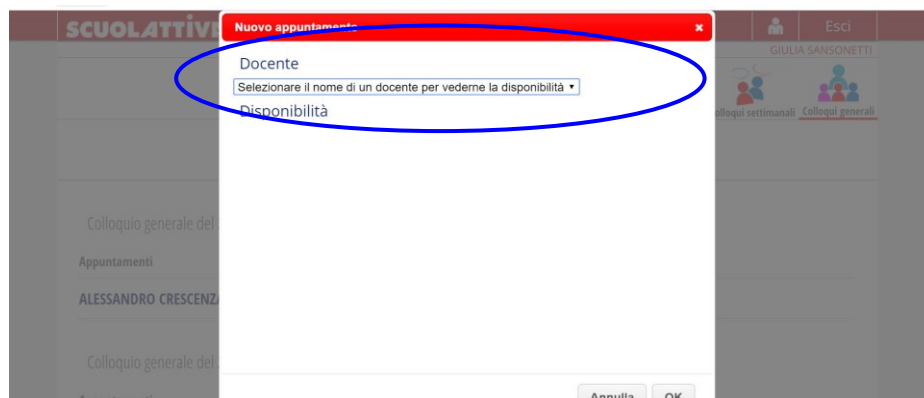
SCUOLATTIV

Nuovo appuntamento ×

Docente

Selezionare il nome di un docente per vederne la disponibilità ▾

Disponibilità

Annulla OK

Esci

GIULIA SANSONETTI

Colloqui settimanali Colloqui generali

Colloquio generale del

Appuntamenti

ALESSANDRO CRESCENZ

Colloquio generale del